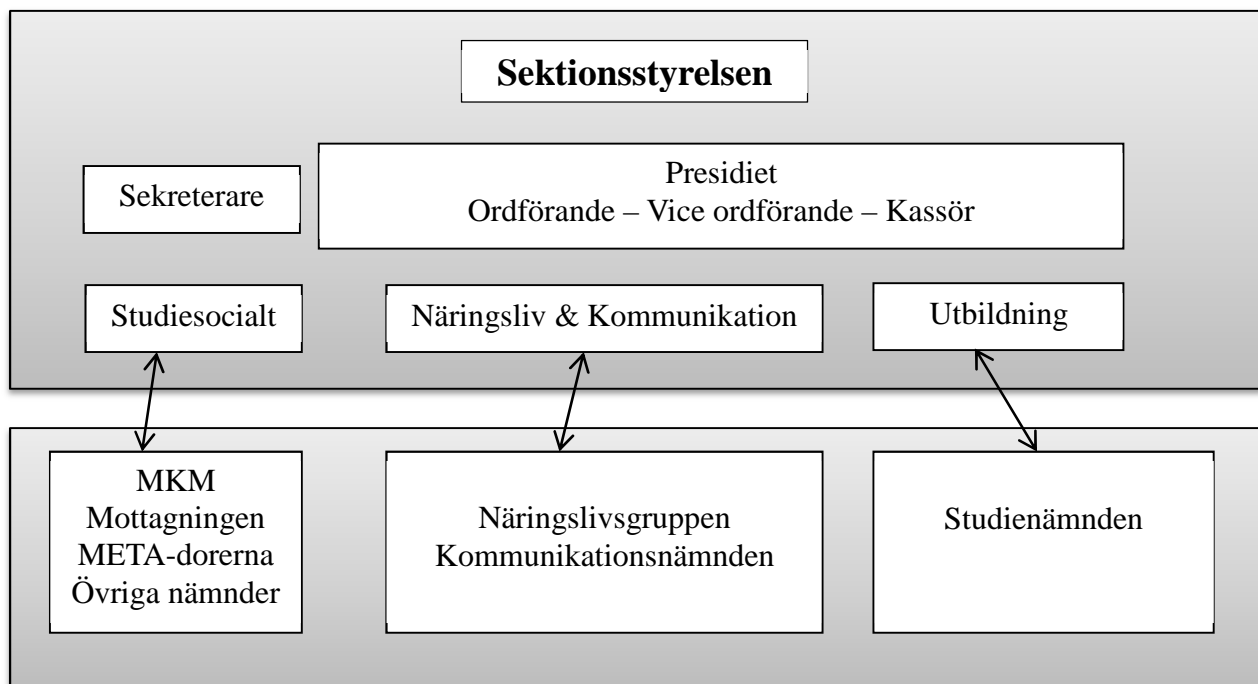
Sektionsstyrelsen

Sekreterare

Presidiet
Ordförande – Vice ordförande – Kassör

Studiesocialt

Näringsliv & Kommunikation

Utbildning

MKM
Mottagningen
META-dorerna
Övriga nämnder

Näringslivsgruppen
Kommunikationsnämnden

Studienämnden